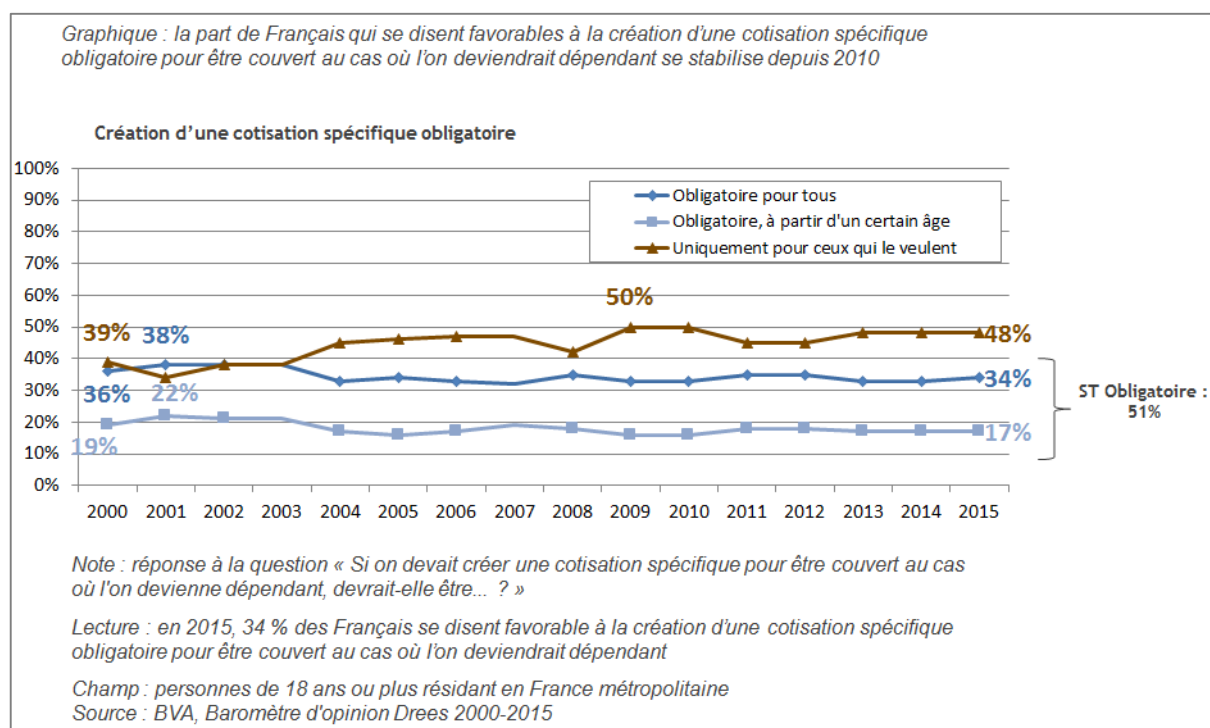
Graphique : la part de Français qui se disent favorables à la création d'une cotisation spécifique obligatoire pour être couvert au cas où l'on deviendrait dépendant se stabilise depuis 2010

Création d'une cotisation spécifique obligatoire

100%
90%
80%
70%
60%
50%
40%
30%
20%
10%
0%

Obligatoire pour tous
Obligatoire, à partir d'un certain âge
Uniquement pour ceux qui le veulent

39%
38%
36%
22%
19%
50%
48%
34%
17%

ST Obligatoire : 51%

2000 2001 2002 2003 2004 2005 2006 2007 2008 2009 2010 2011 2012 2013 2014 2015

Note : réponse à la question « Si on devait créer une cotisation spécifique pour être couvert au cas où l'on devienne dépendant, devrait-elle être... ? »

Lecture : en 2015, 34 % des Français se disent favorable à la création d'une cotisation spécifique obligatoire pour être couvert au cas où l'on deviendrait dépendant

Champ : personnes de 18 ans ou plus résidant en France métropolitaine
Source : BVA, Baromètre d'opinion Drees 2000-2015